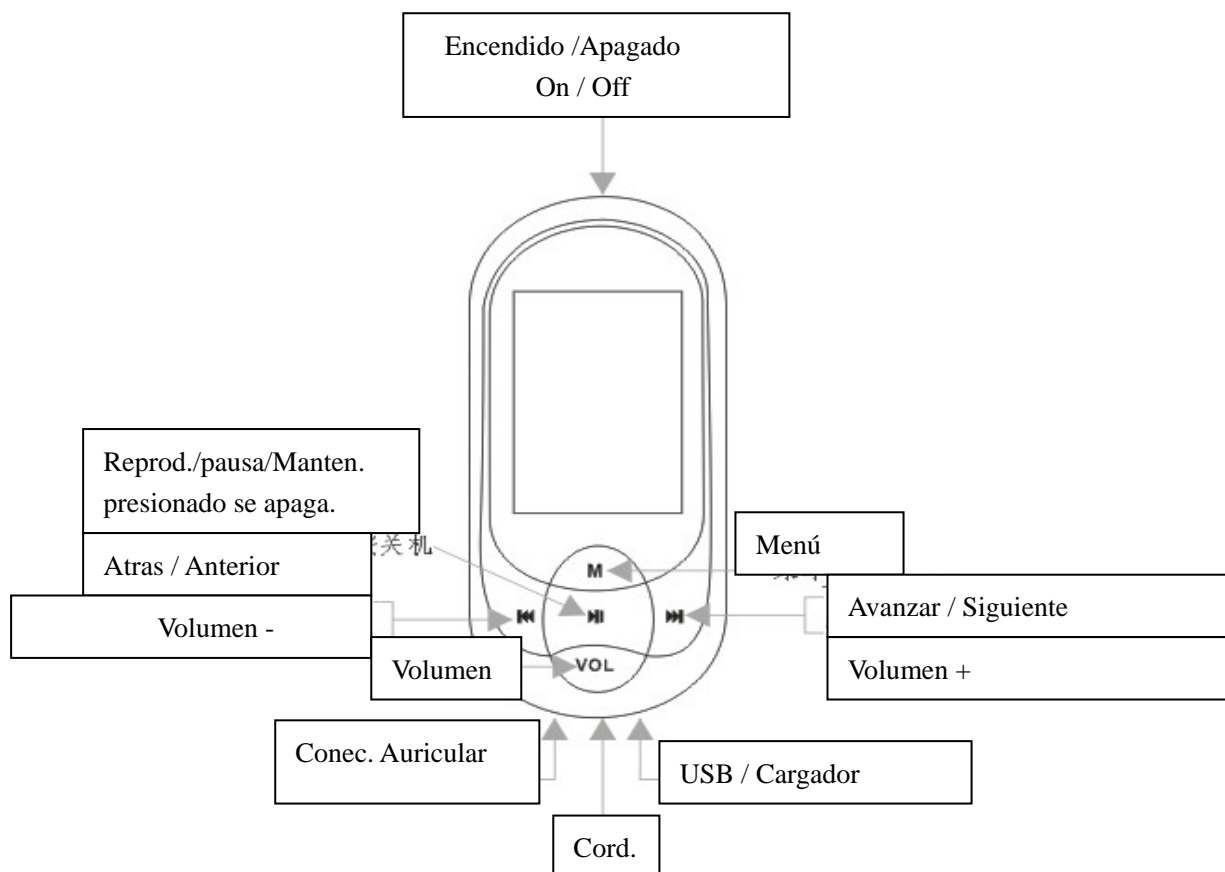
Encendido /Apagado
On / Off

Reprod./pausa/Manten. presionado se apaga.

Atras / Anterior

Volumen -

Volumen

Menú

M

Avanzar / Siguiente

Volumen +

VOL

Conec. Auricular

USB / Cargador

Cord.

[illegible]关机